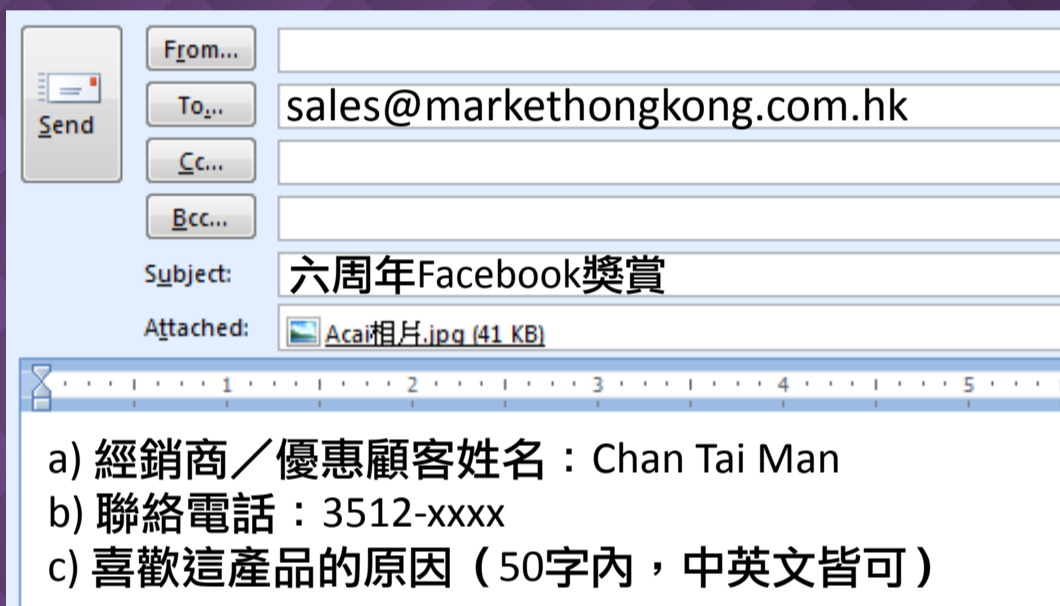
Send

From...

To...

sales@markethongkong.com.hk

Cc...

Bcc...

Subject:

六周年Facebook獎賞

Attached:

Acai相片.jpg (41 KB)

1 2 3 4 5

a) 經銷商／優惠顧客姓名：Chan Tai Man
b) 聯絡電話：3512-xxxx
c) 喜歡這產品的原因（50字內，中英文皆可）